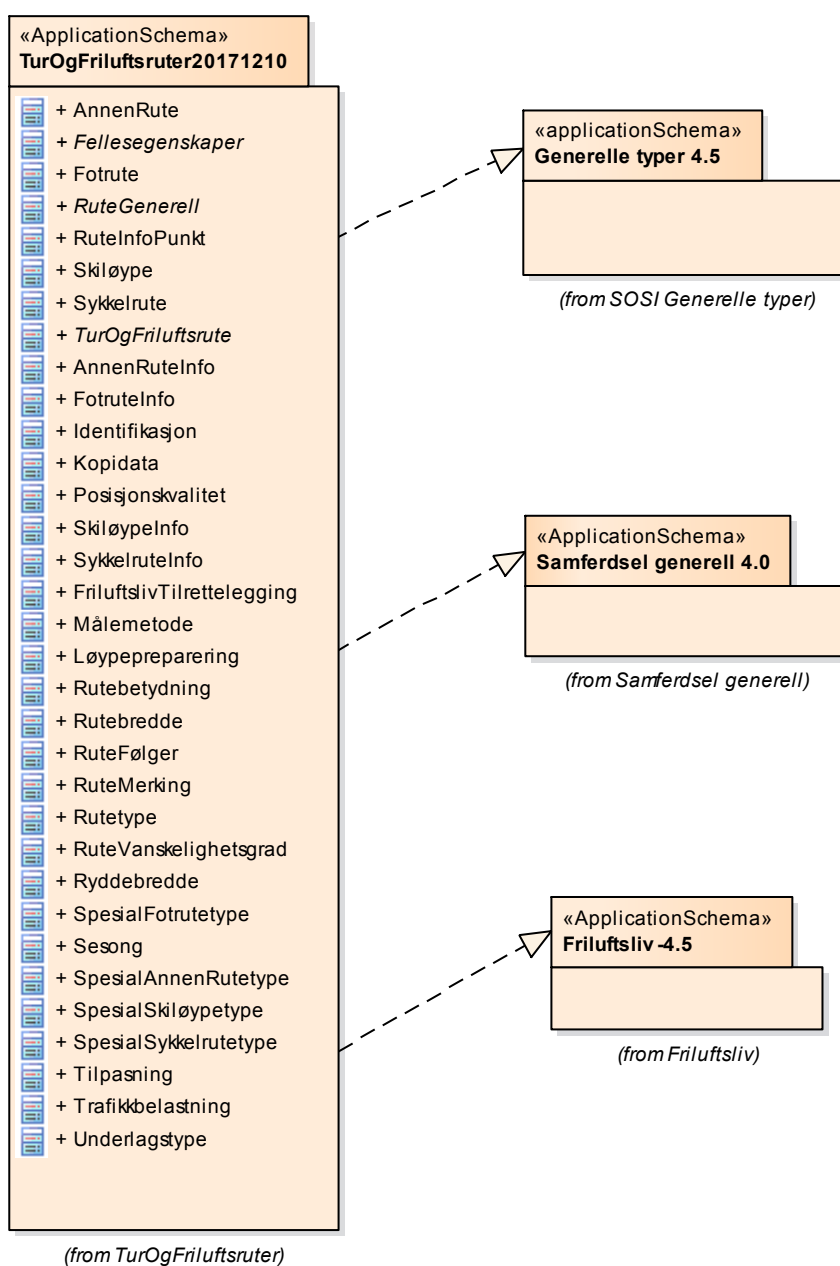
«ApplicationSchema»
TurOgFriluftsruter20171210

+ AnnenRute
+ *Fellesegenskaper*
+ Fotrute
+ *RuteGenerell*
+ RuteInfoPunkt
+ Skiløype
+ Sykkelrute
+ *TurOgFriluftsrute*
+ AnnenRuteInfo
+ FotruteInfo
+ Identifikasjon
+ Kopidata
+ Posisjonskvalitet
+ SkiløypeInfo
+ SykkelruteInfo
+ FriluftslivTilrettelegging
+ Målemetode
+ Løypepreparering
+ Rutebetydning
+ Rutebredde
+ RuteFølger
+ RuteMerking
+ Rutetype
+ RuteVanskelighetsgrad
+ Ryddebredde
+ SpesialFotrutetype
+ Sesong
+ SpesialAnnenRutetype
+ SpesialSkiløypetype
+ SpesialSykkelrutetype
+ Tilpasning
+ Trafikkbelastning
+ Underlagstype

(from TurOgFriluftsruter)

«applicationSchema»
Generelle typer 4.5

(from SOSI Generelle typer)

«ApplicationSchema»
Samferdsel generell 4.0

(from Samferdsel generell)

«ApplicationSchema»
Friluftsliv -4.5

(from Friluftsliv)